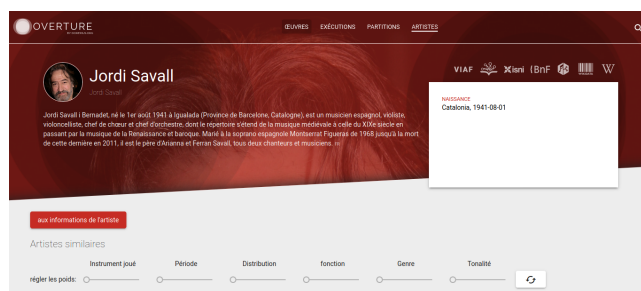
OVERTURE

ŒUVRES EXÉCUTIONS PARTITIONS ARTISTES

Jordi Savall

Jordi Savall

VIAF Xisni BnF W

Jordi Savall i Bernadet, né le 1er août 1941 à Igualada (Province de Barcelone, Catalogne), est un musicien espagnol, violiste, violoncelliste, chef de chœur et chef d'orchestre, dont le répertoire s'étend de la musique médiévale à celle du XIXe siècle en passant par la musique de la Renaissance et baroque. Marié à la soprano espagnole Montserrat Figueras de 1968 jusqu'à la mort de cette dernière en 2011, il est le père d'Arianna et Ferran Savall, tous deux chanteurs et musiciens.

NAISSANCE
Catalonia, 1941-08-01

aux informations de l'artiste

Artistes similaires

régler les poids:

Instrument joué

Période

Distribution

fonction

Genre

Tonalité